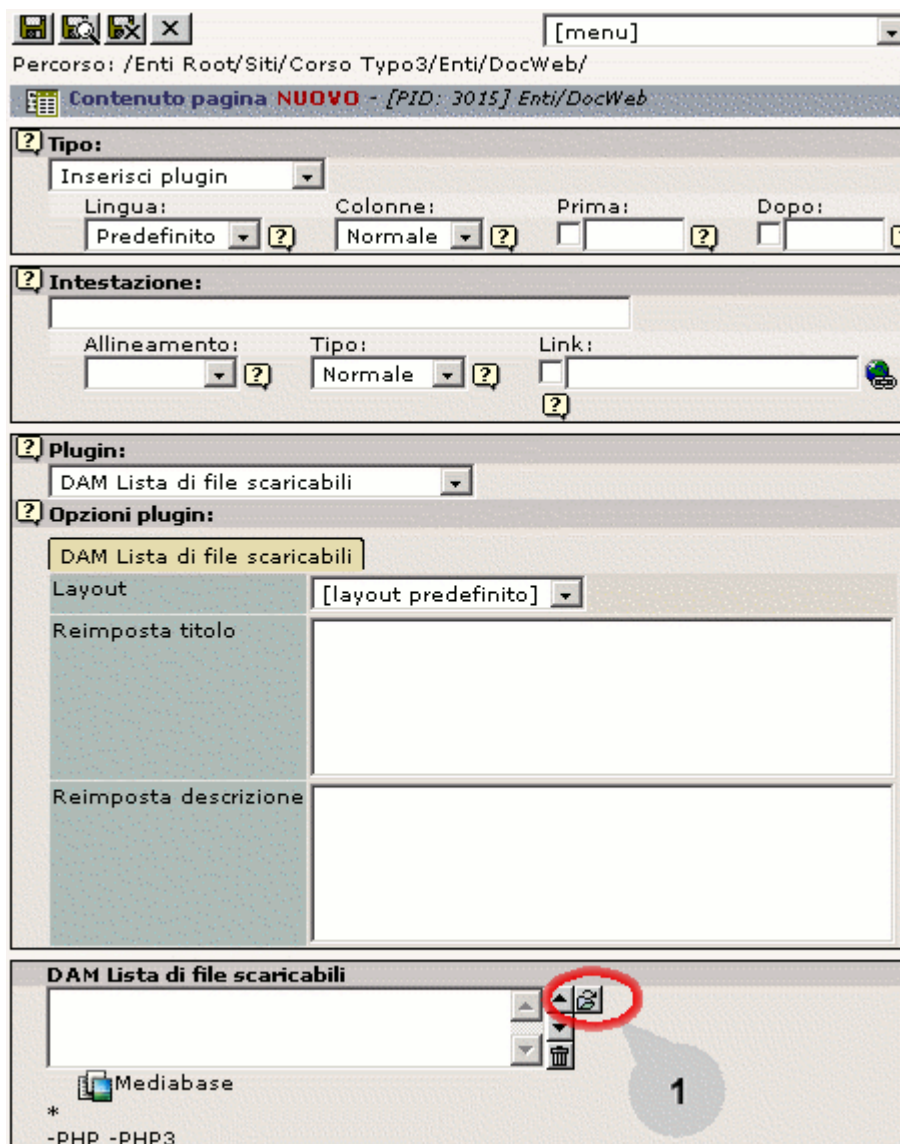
[menu]

Percorso: /Enti Root/Siti/Corso Typo3/Enti/DocWeb/

Contenuto pagina NUOVO - [PID: 3015] Enti/DocWeb

Tipo:

Inserisci plugin

Lingua: Predefinito

Colonne: Normale

Prima:

Dopo:

Intestazione:

Allineamento:

Tipo: Normale

Link:

Plugin:

DAM Lista di file scaricabili

Opzioni plugin:

DAM Lista di file scaricabili

| Layout | [layout predefinito] |
|---|---|
| Reimposta titolo | |
| Reimposta descrizione | |

DAM Lista di file scaricabili

Mediabase

*

-PHP -PHP3

1